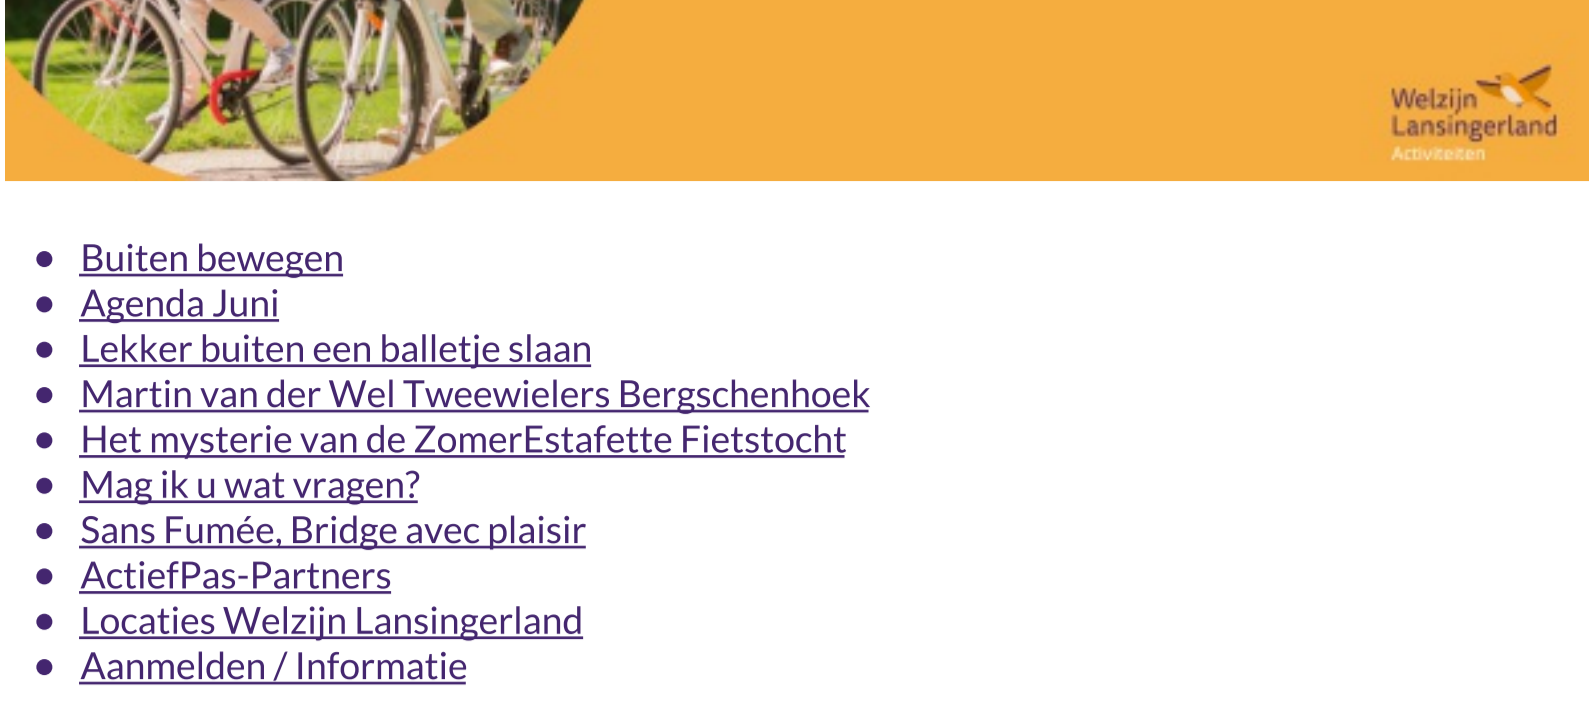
Welzijn Lansingerland
Activiteiten

- Buiten bewegen
- Agenda Juni
- Lekker buiten een balletje slaan
- Martin van der Wel Tweewielers Bergschenhoek
- Het mysterie van de ZomerEstafette Fietstocht
- Mag ik u wat vragen?
- Sans Fumée, Bridge avec plaisir
- ActiefPas-Partners
- Locaties Welzijn Lansingerland
- Aanmelden / Informatie